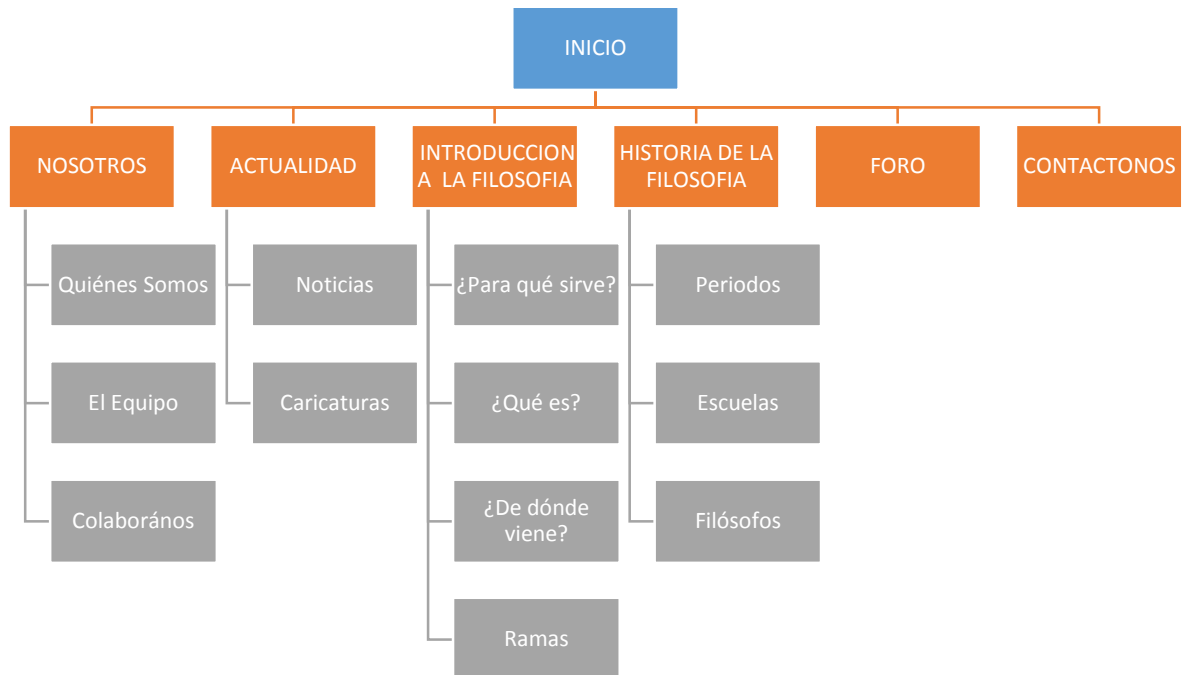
INICIO

NOSOTROS

Quiénes Somos

El Equipo

Colaborános

ACTUALIDAD

Noticias

Caricaturas

INTRODUCCION A LA FILOSOFIA

¿Para qué sirve?

¿Qué es?

¿De dónde viene?

Ramas

HISTORIA DE LA FILOSOFIA

Periodos

Escuelas

Filósofos

FORO

CONTACTONOS